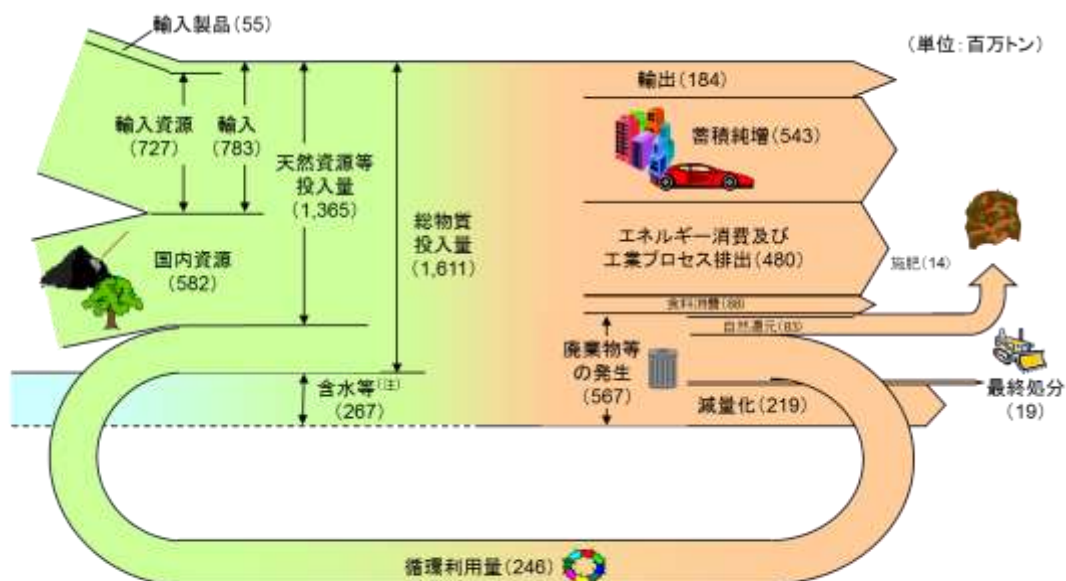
輸入製品(55)

(単位:百万トン)

輸入資源
(727)

輸入
(783)

天然資源等
投入量
(1,365)

総物質
投入量
(1,611)

輸出(184)

蓄積純増(543)

エネルギー消費及び
工業プロセス排出(480)

施肥(14)

国内資源
(582)

食料消費(88)

自然還元(83)

廃棄物等
の発生
(567)

含水等$^{(注)}$
(267)

減量化(219)

最終処分
(19)

循環利用量(246)